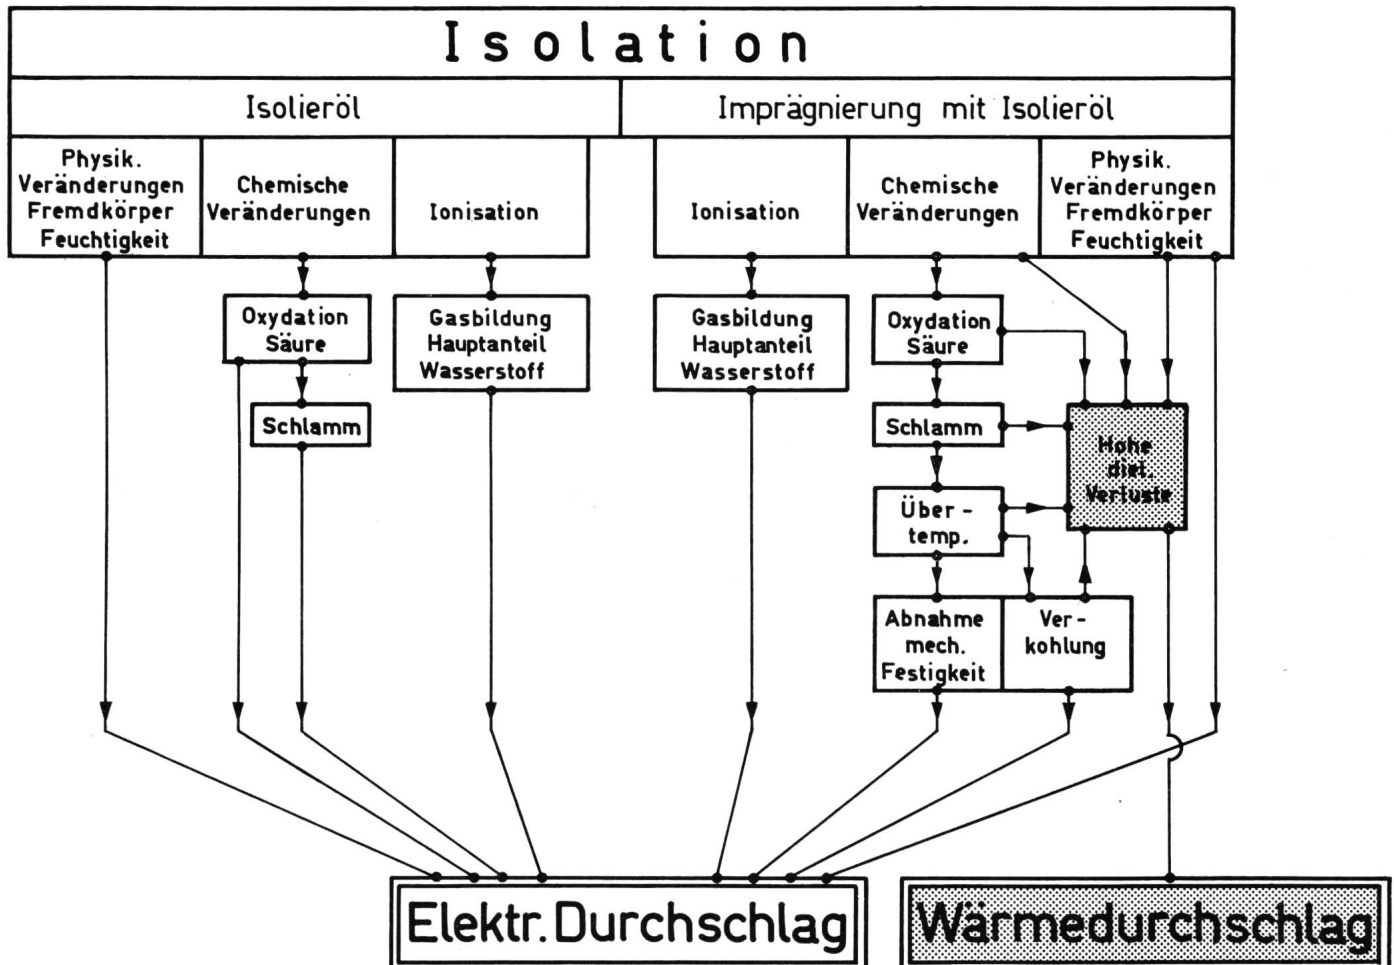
Isolation

Isolieröl

Imprägnierung mit Isolieröl

Physik. Veränderungen Fremdkörper Feuchtigkeit

Chemische Veränderungen

Ionisation

Ionisation

Chemische Veränderungen

Physik. Veränderungen Fremdkörper Feuchtigkeit

Oxydation Säure

Schlamm

Gasbildung Hauptanteil Wasserstoff

Gasbildung Hauptanteil Wasserstoff

Oxydation Säure

Schlamm

Hohe diel. Verluste

Über - temp.

Abnahme mech. Festigkeit

Ver - kohlung

Elektr. Durchschlag

Wärmedurchschlag